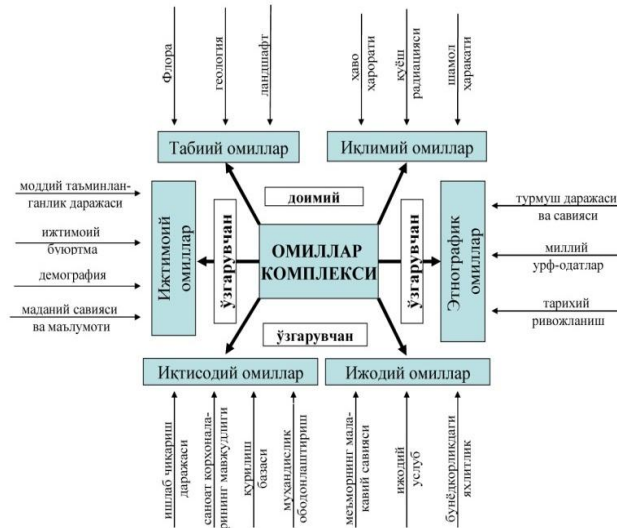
Флора
геология
ландшафт
хаво хорорати
куёш радиацияси
шамол харакати

Табиий омиллар
Иқлимий омиллар

моддий таъминланганлик даражаси
ижтимоий буюртма
демография
маданий савияси ва маълумоти

Ижтимоий омиллар

доимий
ўзгарувчан
ОМИЛЛАР КОМПЛЕКСИ
ўзгарувчан

Этнографик омиллар

турмуш даражаси ва савияси
миллий урф-одатлар
тарихий ривожланиш

ўзгарувчан

Иқтисодий омиллар
Ижодий омиллар

ишлаб чиқариш даражаси
саноат корхоналарининг мавжудлиги
қурилиш базаси
мухандислик ободонлаштириш
меъморнинг мадакавий савияси
ижодий услуб
бунёдкорликдаги яхлитлик